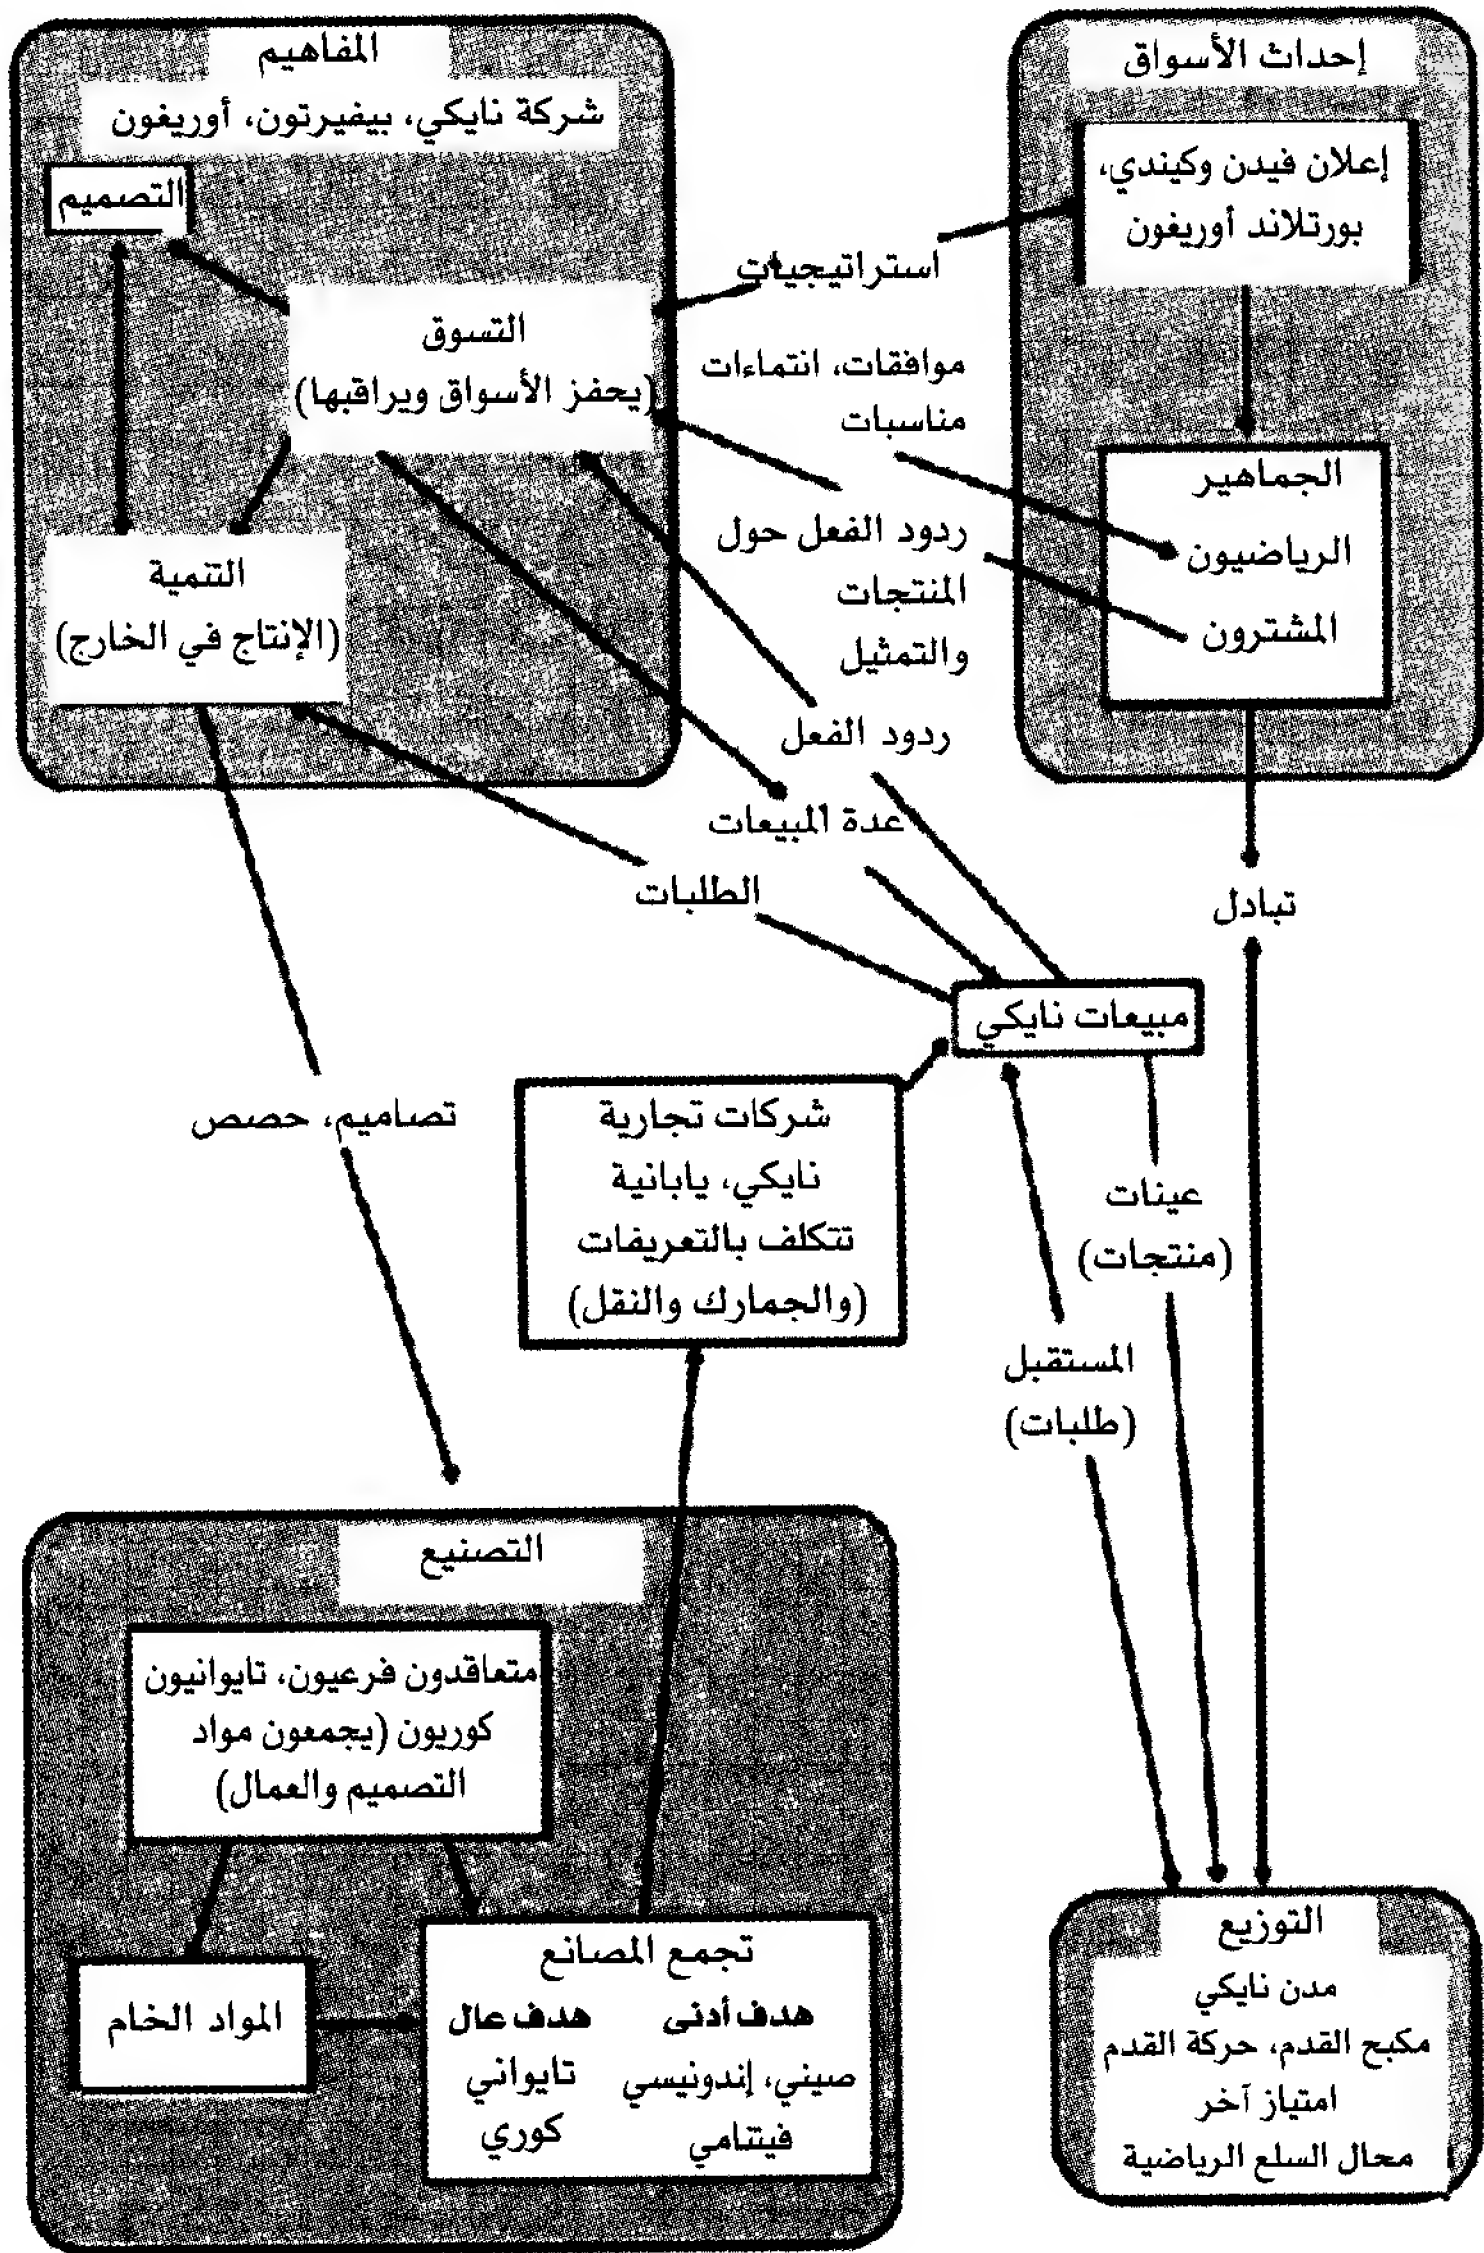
المفاهيم
شركة نايكي، بيفيرتون، أوريغون
التصميم
التسوق
(يحفز الأسواق ويراقبها)
التنمية
(الإنتاج في الخارج)

إحداث الأسواق
إعلان فيدن وكيندي، بورتلاند أوريغون
الجماهير
الرياضيون
المشترون

استراتيجيات
موافقات، انتماءات مناسبات
ردود الفعل حول المنتجات والتمثيل
ردود الفعل
عدة المبيعات
الطلبات
تبادل
مبيعات نايكي
تصاميم، حصص
شركات تجارية نايكي، يابانية تتكلف بالتعريفات (والجمارك والنقل)
عينات (منتجات)
المستقبل (طلبات)

التصنيع
متعاقدون فرعيون، تايوانيون كوريون (يجمعون مواد التصميم والعمال)
المواد الخام
تجمع المصانع
هدف عال
تايواني
كوري
هدف أدنى
صيني، إندونيسي
فيتنامي

التوزيع
مدن نايكي
مكبح القدم، حركة القدم
امتياز آخر
محال السلع الرياضية